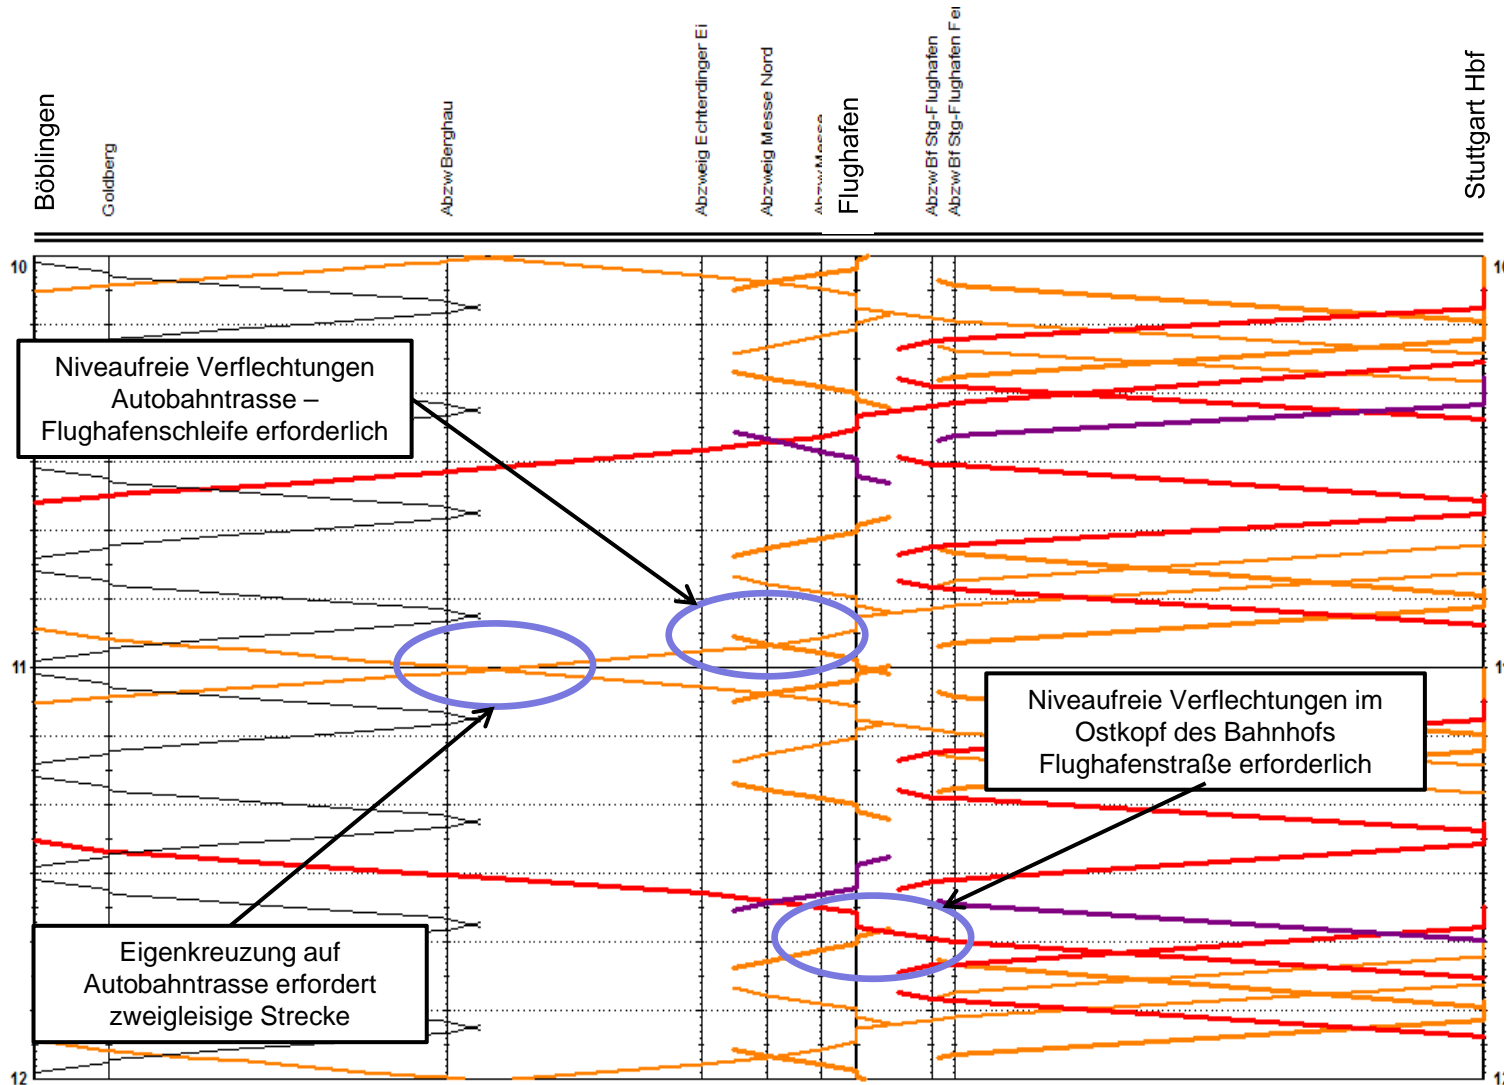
Böblingen
Goldberg
Abzw Berghau
Abzweig Echterdinger Ei
Abzweig Messe Nord
Abzw Messe
Flughafen
Abzw Bf Stg-Flughafen
Abzw Bf Stg-Flughafen Fe
Stuttgart Hbf

10
11
12

Niveaufreie Verflechtungen Autobahntrasse – Flughafenschleife erforderlich

Niveaufreie Verflechtungen im Ostkopf des Bahnhofs Flughafenstraße erforderlich

Eigenkreuzung auf Autobahntrasse erfordert zweigleisige Strecke